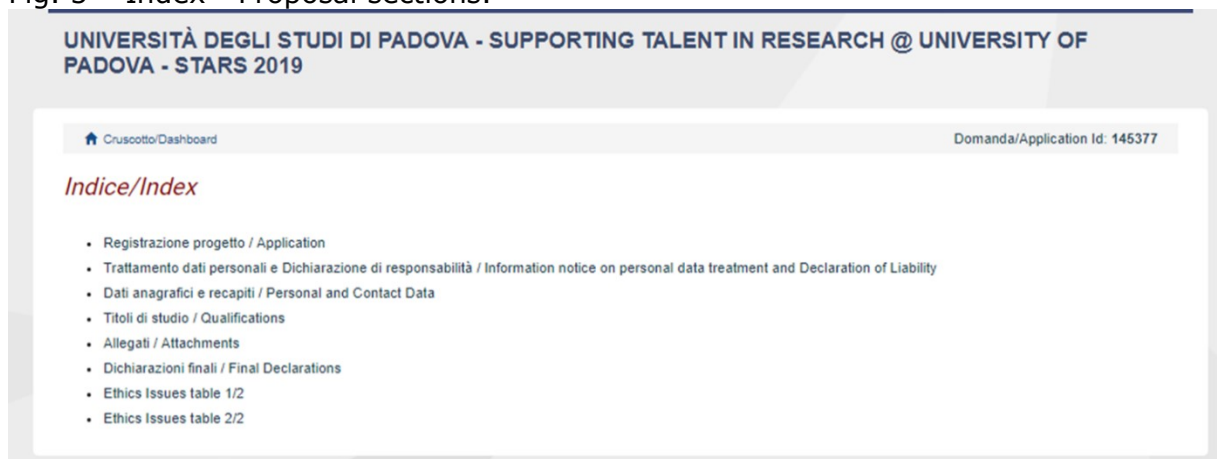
Fig. 3 – Index – Proposal sections.

UNIVERSITÀ DEGLI STUDI DI PADOVA - SUPPORTING TALENT IN RESEARCH @ UNIVERSITY OF PADOVA - STARS 2019

Cruscotto/Dashboard

Domanda/Application Id: 145377

Indice/Index

- Registrazione progetto / Application
- Trattamento dati personali e Dichiarazione di responsabilità / Information notice on personal data treatment and Declaration of Liability
- Dati anagrafici e recapiti / Personal and Contact Data
- Titoli di studio / Qualifications
- Allegati / Attachments
- Dichiarazioni finali / Final Declarations
- Ethics Issues table 1/2
- Ethics Issues table 2/2